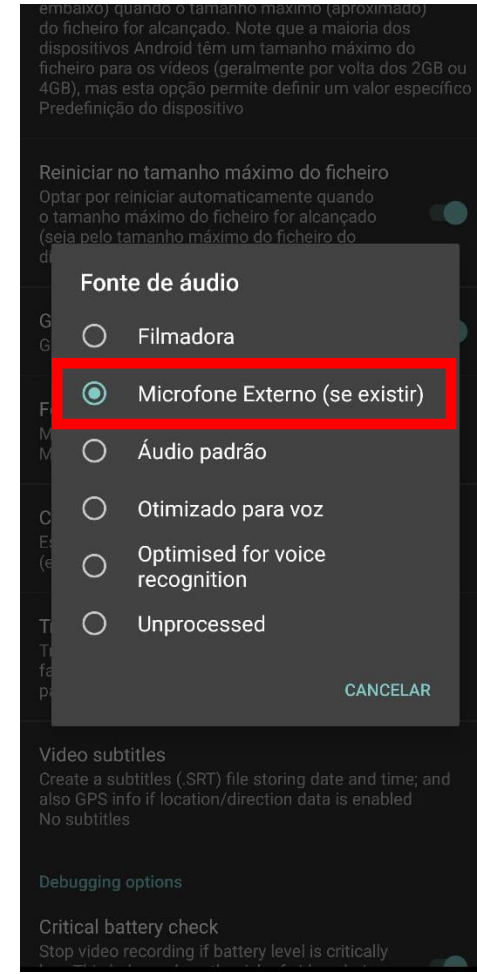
embaixo) quando o tamanho máximo (aproximado) do ficheiro for alcançado. Note que a maioria dos dispositivos Android têm um tamanho máximo do ficheiro para os vídeos (geralmente por volta dos 2GB ou 4GB), mas esta opção permite definir um valor específico
Predefinição do dispositivo

Reiniciar no tamanho máximo do ficheiro
Optar por reiniciar automaticamente quando o tamanho máximo do ficheiro for alcançado (seja pelo tamanho máximo do ficheiro do d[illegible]

G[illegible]
G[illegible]

F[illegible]
M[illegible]
M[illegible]

C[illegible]
E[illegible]
(e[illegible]

T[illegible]
T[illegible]
fa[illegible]
pa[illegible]

Fonte de áudio

Filmadora

Microfone Externo (se existir)

Áudio padrão

Otimizado para voz

Optimised for voice recognition

Unprocessed

CANCELAR

Video subtitles
Create a subtitles (.SRT) file storing date and time; and also GPS info if location/direction data is enabled
No subtitles

Debugging options

Critical battery check
Stop video recording if battery level is critically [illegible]